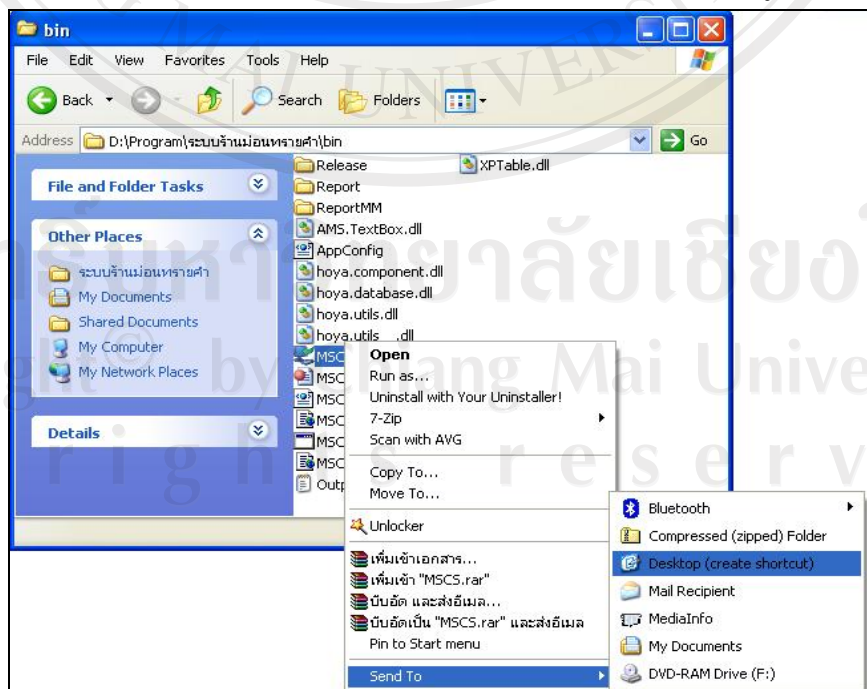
bin

File Edit View Favorites Tools Help

Back Search Folders

Address D:\Program\ระบบร้านม่อนทรายคำ\bin Go

File and Folder Tasks

Other Places

ระบบร้านม่อนทรายคำ
My Documents
Shared Documents
My Computer
My Network Places

Details

Release
Report
ReportMM
AMS.TextBox.dll
AppConfig
hoya.component.dll
hoya.database.dll
hoya.utils.dll
hoya.utils...dll
MSC
MSC
MSC
MSC
MSC
MSC
Outp

XPTable.dll

Open
Run as...
Uninstall with Your Uninstaller!
7-Zip
Scan with AVG
Copy To...
Move To...
Unlocker
เพิ่มเข้าเอกสาร...
เพิ่มเข้า "MSCS.rar"
บีบอัด และส่งอีเมล...
บีบอัดเป็น "MSCS.rar" และส่งอีเมล
Pin to Start menu
Send To

Bluetooth
Compressed (zipped) Folder
Desktop (create shortcut)
Mail Recipient
MediaInfo
My Documents
DVD-RAM Drive (F:)

Copyright by Chiang Mai University
All rights reserved